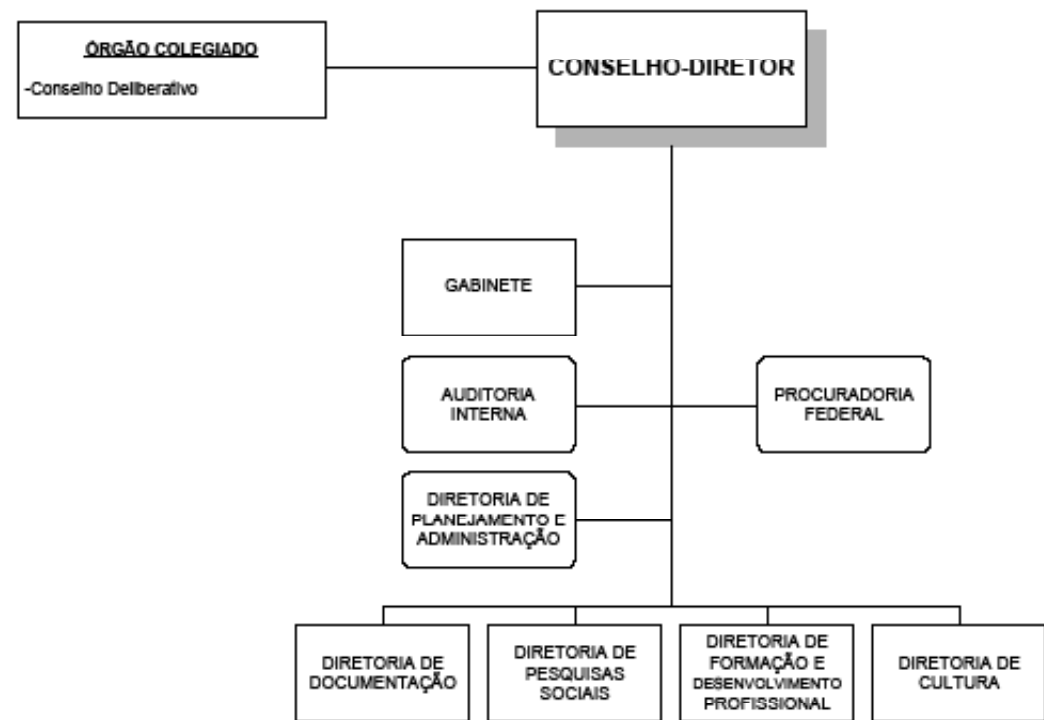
ÓRGÃO COLEGIADO

-Conselho Deliberativo

CONSELHO-DIRETOR

GABINETE

AUDITORIA INTERNA

PROCURADORIA FEDERAL

DIRETORIA DE PLANEJAMENTO E ADMINISTRAÇÃO

DIRETORIA DE DOCUMENTAÇÃO

DIRETORIA DE PESQUISAS SOCIAIS

DIRETORIA DE FORMAÇÃO E DESENVOLVIMENTO PROFISSIONAL

DIRETORIA DE CULTURA